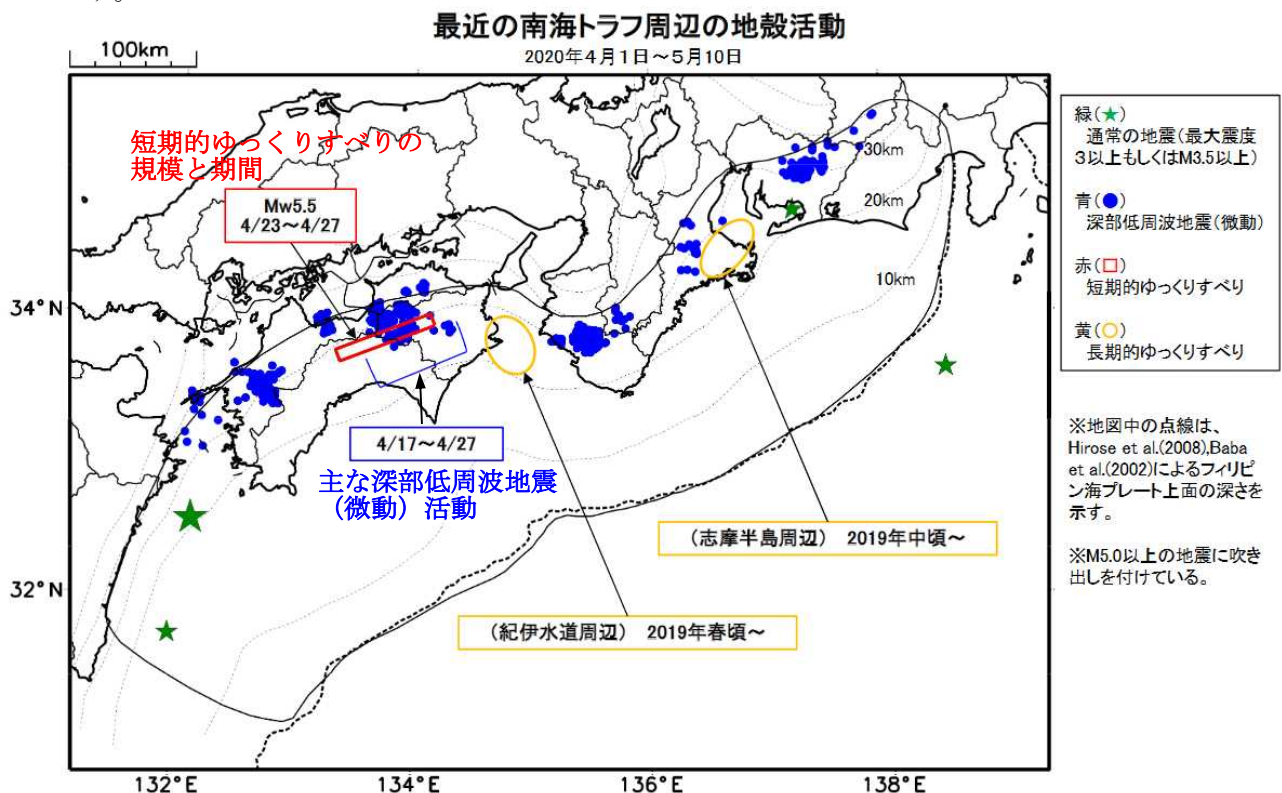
最近の南海トラフ周辺の地殻活動

2020年4月1日～5月10日

100km

短期的ゆっくりすべりの規模と期間

Mw5.5
4/23～4/27

30km

20km

10km

34°N

32°N

4/17～4/27

主な深部低周波地震（微動）活動

（志摩半島周辺）　2019年中頃～

（紀伊水道周辺）　2019年春頃～

132°E

134°E

136°E

138°E

緑（★）
通常の地震（最大震度3以上もしくはM3.5以上）

青（●）
深部低周波地震（微動）

赤（□）
短期的ゆっくりすべり

黄（○）
長期的ゆっくりすべり

※地図中の点線は、Hirose et al.(2008),Baba et al.(2002)によるフィリピン海プレート上面の深さを示す。

※M5.0以上の地震に吹き出しを付けている。